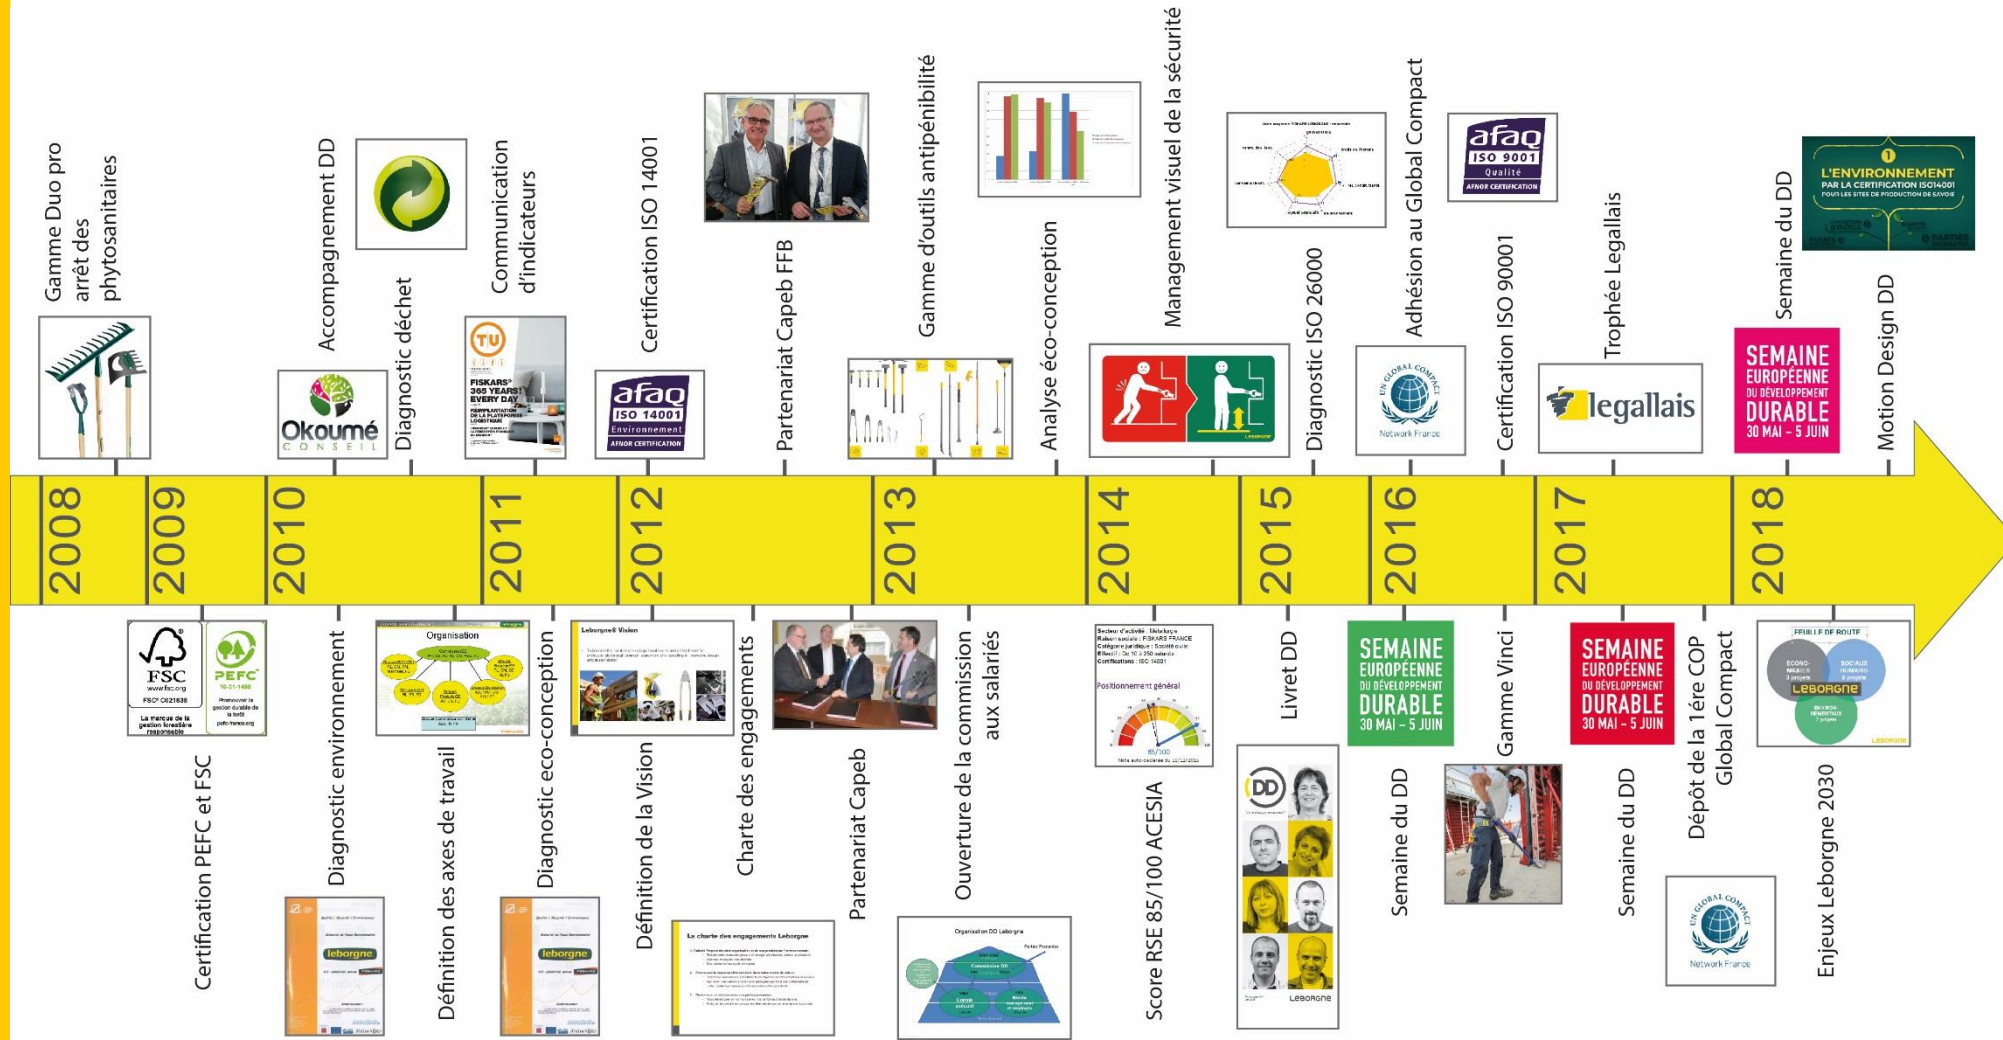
Gamme Duo pro arrêt des phytosanitaires

Accompagnement DD

Diagnostic déchet

Okoumé CONSEIL

Communication d'indicateurs

TU

FISKARS® 365 YEARS! EVERY DAY

Certification ISO 14001

afaq ISO 14001 Environnement AFNOR CERTIFICATION

Partenariat Capeb FFB

Gamme d'outils antipénibilité

Analyse éco-conception

Management visuel de la sécurité

Diagnostic ISO 26000

Adhésion au Global Compact

UN GLOBAL COMPACT Network France

Certification ISO 90001

afaq ISO 9001 Qualité AFNOR CERTIFICATION

Trophée Legallais

legallais

Semaine du DD

SEMAINE EUROPÉENNE DU DÉVELOPPEMENT DURABLE 30 MAI – 5 JUIN

L'ENVIRONNEMENT PAR LA CERTIFICATION ISO14001 POUR LES SITES DE PRODUCTION DE SAVOIE

Motion Design DD

2008

2009

2010

2011

2012

2013

2014

2015

2016

2017

2018

FSC www.fsc.org FSC® C021838 La marque de la gestion forestière responsable

PEFC 10-31-1466 Promouvoir la gestion durable de la forêt pefc-france.org

Certification PEFC et FSC

Diagnostic environnement

leborgne

Organisation

Définition des axes de travail

Diagnostic eco-conception

leborgne

Leborgne® Vision

Définition de la Vision

Charte des engagements

La charte des engagements Leborgne

Partenariat Capeb

Ouverture de la commission aux salariés

Organisation DD Leborgne

Commission DD

Secteur d'activité : Métallurgie
Raison sociale : FISKARS FRANCE
Catégorie juridique : Société civile
Effectif : De 10 à 250 salariés
Certifications : ISO 14001

Positionnement général

85/100

Score RSE 85/100 ACESIA

Livret DD

DD

LEBORGNE

SEMAINE EUROPÉENNE DU DÉVELOPPEMENT DURABLE 30 MAI – 5 JUIN

Semaine du DD

Gamme Vinci

SEMAINE EUROPÉENNE DU DÉVELOPPEMENT DURABLE 30 MAI – 5 JUIN

Semaine du DD

Dépôt de la 1ère COP Global Compact

UN GLOBAL COMPACT Network France

FEUILLE DE ROUTE

LEBORGNE

Enjeux Leborgne 2030